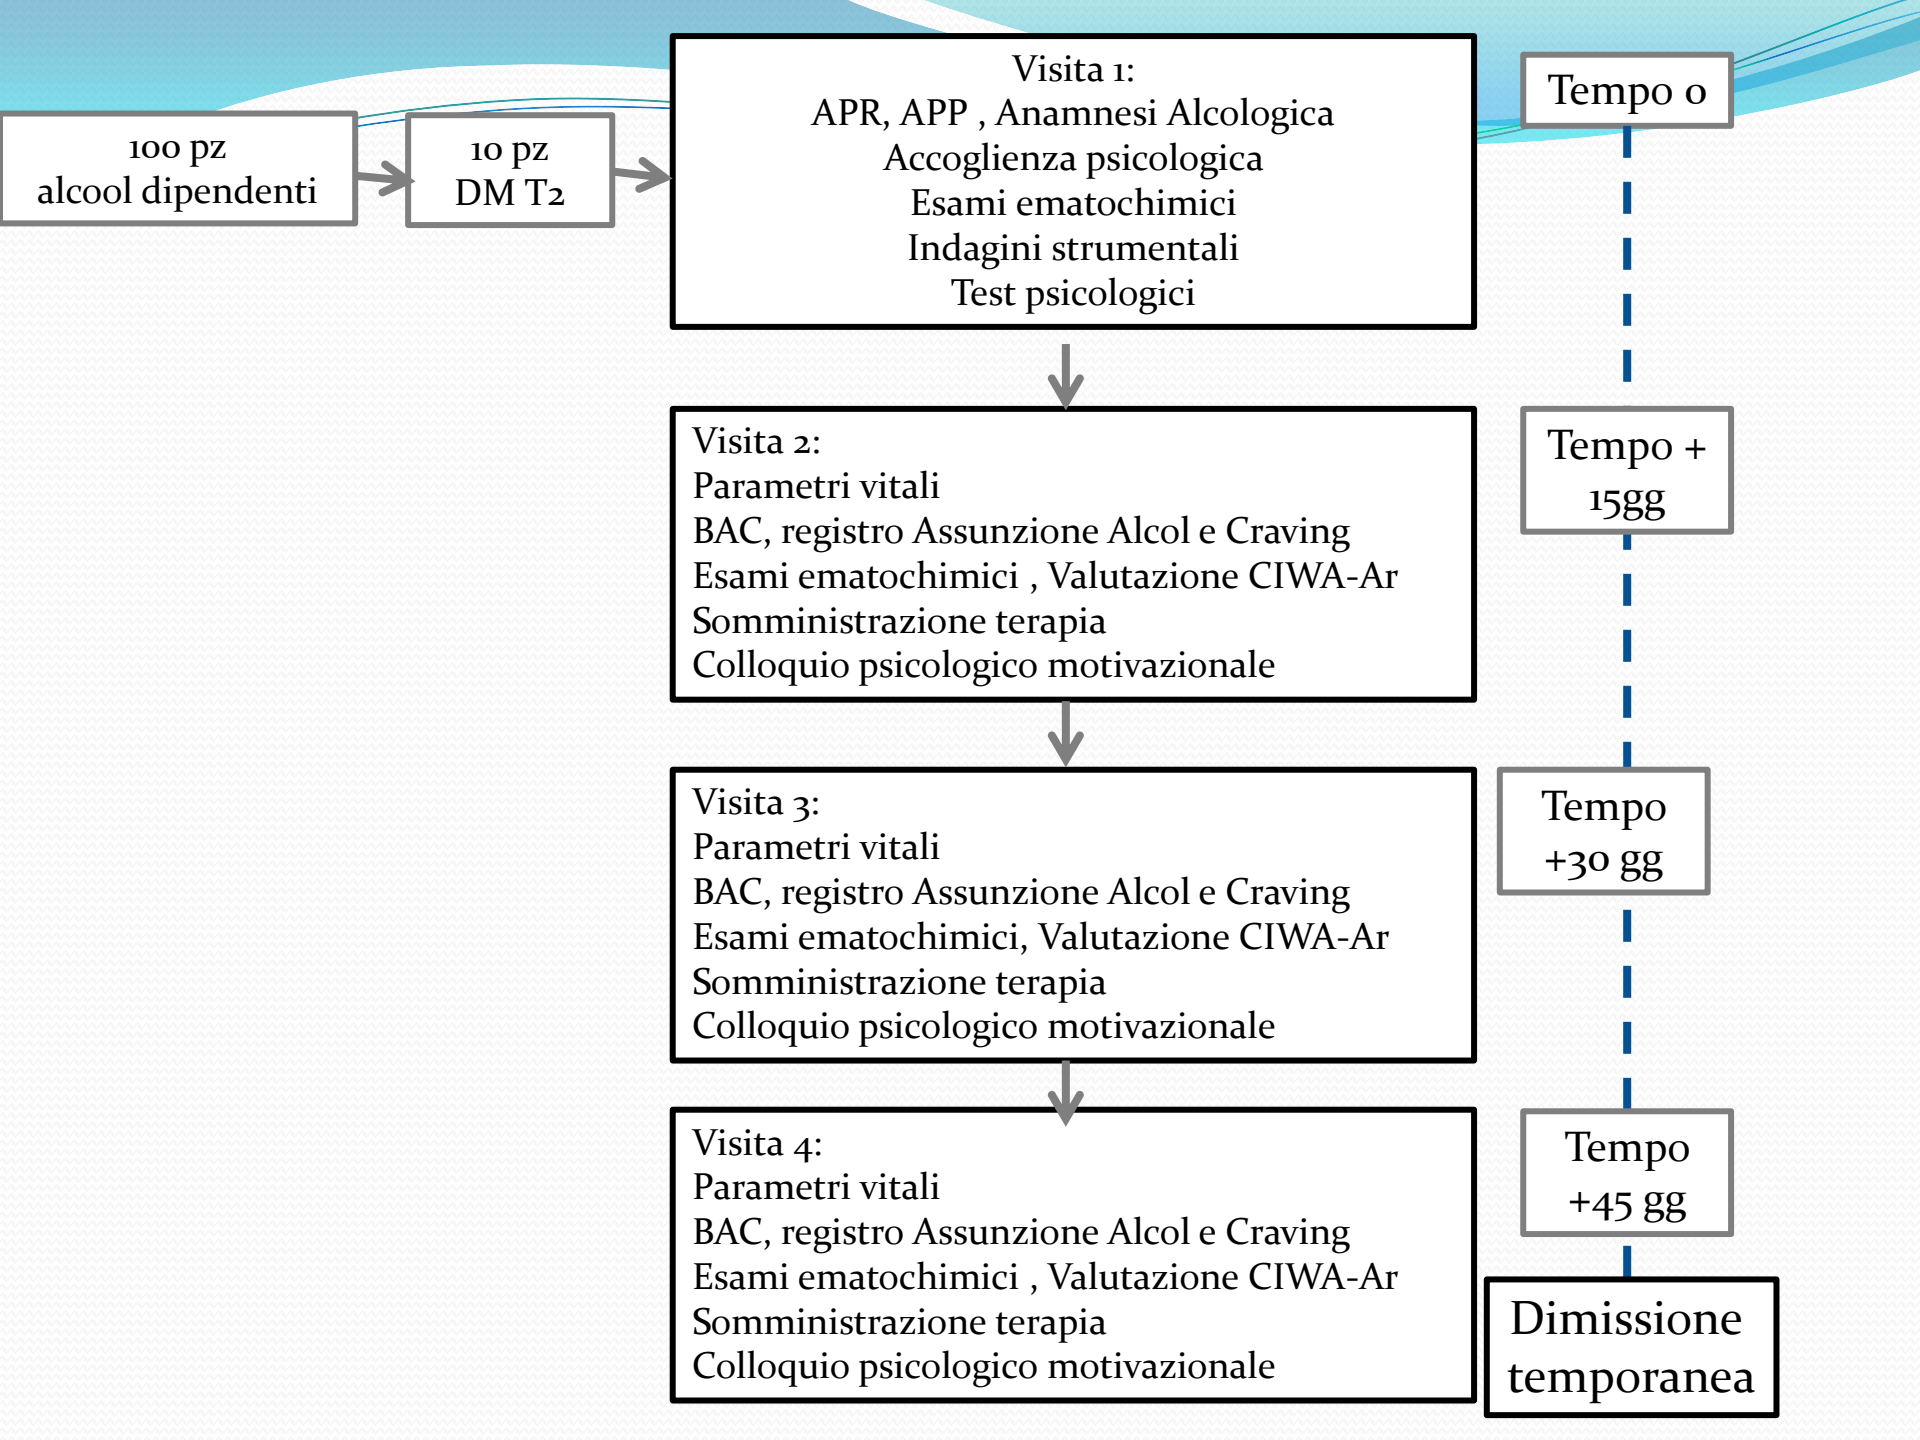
100 pz
alcool dipendenti

10 pz
DM T2

Visita 1:
APR, APP , Anamnesi Alcologica
Accoglienza psicologica
Esami ematochimici
Indagini strumentali
Test psicologici

Tempo 0

Visita 2:
Parametri vitali
BAC, registro Assunzione Alcol e Craving
Esami ematochimici , Valutazione CIWA-Ar
Somministrazione terapia
Colloquio psicologico motivazionale

Tempo + 15gg

Visita 3:
Parametri vitali
BAC, registro Assunzione Alcol e Craving
Esami ematochimici, Valutazione CIWA-Ar
Somministrazione terapia
Colloquio psicologico motivazionale

Tempo +30 gg

Visita 4:
Parametri vitali
BAC, registro Assunzione Alcol e Craving
Esami ematochimici , Valutazione CIWA-Ar
Somministrazione terapia
Colloquio psicologico motivazionale

Tempo +45 gg

Dimissione temporanea